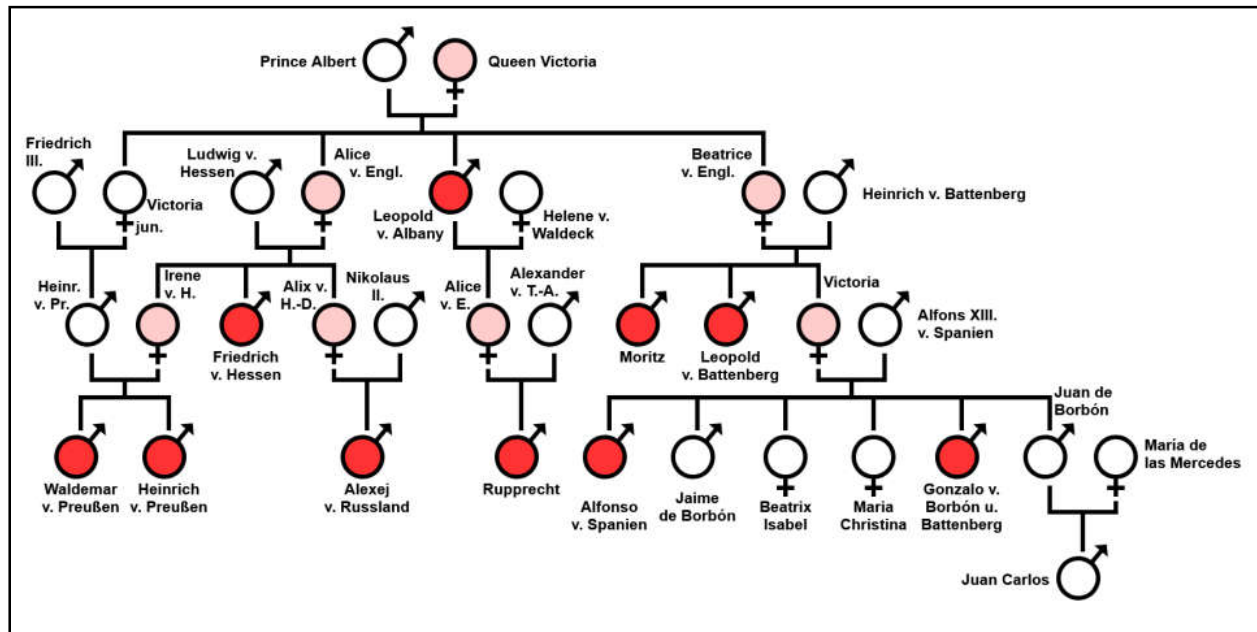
Prince Albert
Queen Victoria

Friedrich III.
Victoria jun.
Ludwig v. Hessen
Alice v. Engl.
Leopold v. Albany
Helene v. Waldeck
Beatrice v. Engl.
Heinrich v. Battenberg

Heinr. v. Pr.
Irene v. H.
Friedrich v. Hessen
Alix v. H.-D.
Nikolaus II.
Alice v. E.
Alexander v. T.-A.
Moritz
Leopold v. Battenberg
Victoria
Alfons XIII. v. Spanien

Waldemar v. Preußen
Heinrich v. Preußen
Alexej v. Russland
Rupprecht
Alfonso v. Spanien
Jaime de Borbón
Beatrix Isabel
Maria Christina
Gonzalo v. Borbón u. Battenberg
Juan de Borbón
María de las Mercedes

Juan Carlos